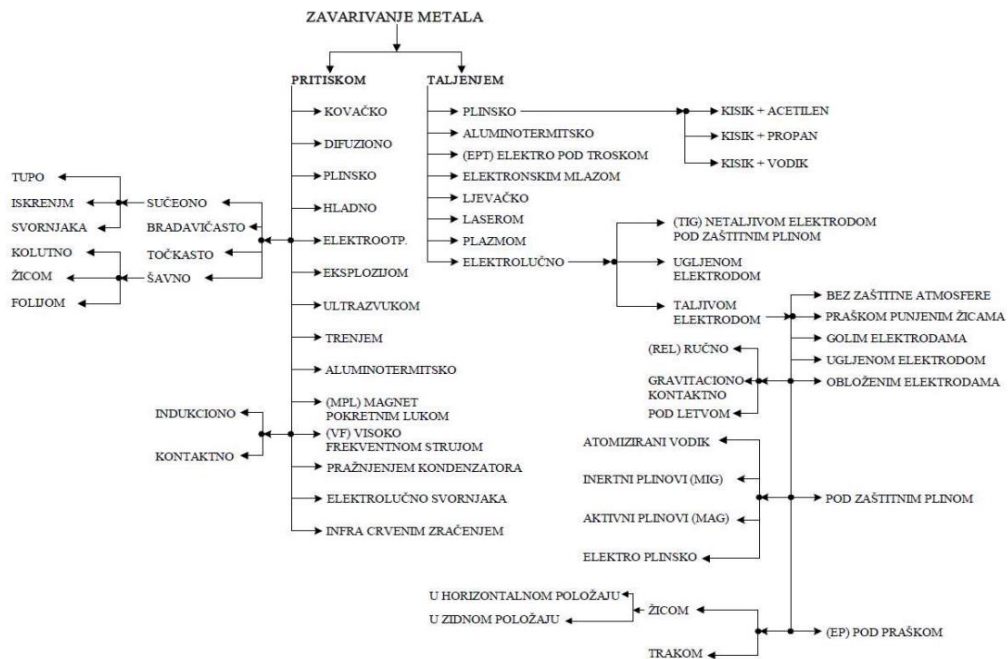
ZAVARIVANJE METALA

PRITISKOM

TALJENJEM

KOVAČKO

DIFUZIONO

PLINSKO

HLADNO

ELEKTROOTP.

EKSPLOZIJOM

ULTRAZVUKOM

TRENJEM

ALUMINOTERMITSKO

(MPL) MAGNET POKRETNIM LUKOM

(VF) VISOKO FREKVENTNOM STRUJOM

PRAŽNJENJEM KONDENZATORA

ELEKTROLUČNO SVORNJAKA

INFRA CRVENIM ZRAČENJEM

TUPO

ISKRENJM

SVORNJAKA

SUČEONO

BRADAVIČASTO

KOLUTNO

TOČKASTO

ŽICOM

ŠAVNO

FOLIJOM

INDUKCIONO

KONTAKTNO

PLINSKO

ALUMINOTERMITSKO

(EPT) ELEKTRO POD TROSKOM

ELEKTRONSKIM MLAZOM

LJEVAČKO

LASEROM

PLAZMOM

ELEKTROLUČNO

KISIK + ACETILEN

KISIK + PROPAN

KISIK + VODIK

(TIG) NETALJIVOM ELEKTRODOM POD ZAŠTITNIM PLINOM

UGLJENOM ELEKTRODOM

TALJIVOM ELEKTRODOM

BEZ ZAŠTITNE ATMOSFERE

PRAŠKOM PUNJENIM ŽICAMA

GOLIM ELEKTRODAMA

UGLJENOM ELEKTRODOM

OBLOŽENIM ELEKTRODAMA

(REL) RUČNO

GRAVITACIONO KONTAKTNO

POD LETVOM

ATOMIZIRANI VODIK

INERTNI PLINOVI (MIG)

AKTIVNI PLINOVI (MAG)

ELEKTRO PLINSKO

POD ZAŠTITNIM PLINOM

U HORIZONTALNOM POLOŽAJU

U ZIDNOM POLOŽAJU

ŽICOM

TRAKOM

(EP) POD PRAŠKOM